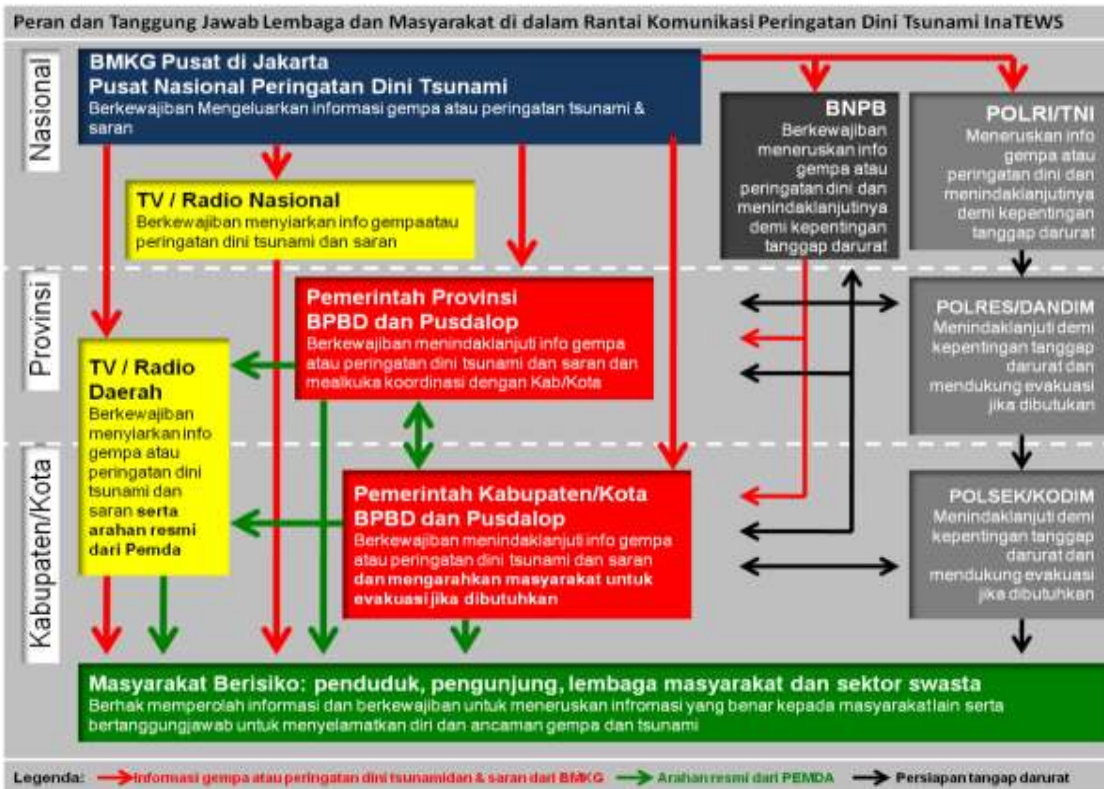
Peran dan Tanggung Jawab Lembaga dan Masyarakat di dalam Rantai Komunikasi Peringatan Dini Tsunami InaTEWS

Nasional

BMKG Pusat di Jakarta
Pusat Nasional Peringatan Dini Tsunami
Berkewajiban Mengeluarkan informasi gempa atau peringatan tsunami & saran

BNPB
Berkewajiban meneruskan info gempa atau peringatan dini dan menindaklanjutinya demi kepentingan tanggap darurat

POLRI/TNI
Meneruskan info gempa atau peringatan dini dan menindaklanjutinya demi kepentingan tanggap darurat

TV / Radio Nasional
Berkewajiban menyiarkan info gempaatau peringatan dini tsunami dan saran

Provinsi

Pemerintah Provinsi
BPBD dan Pusdalop
Berkewajiban menindaklanjuti info gempa atau peringatan dini tsunami dan saran dan mealkuka koordinasi dengan Kab/Kota

POLRES/DANDIM
Menindaklanjuti demi kepentingan tanggap darurat dan mendukung evakuasi jika dibutuhkan

TV / Radio Daerah
Berkewajiban menyiarkan info gempa atau peringatan dini tsunami dan saran serta arahan resmi dari Pemda

Kabupaten/Kota

Pemerintah Kabupaten/Kota
BPBD dan Pusdalop
Berkewajiban menindaklanjuti info gempa atau peringatan dini tsunami dan saran dan mengarahkan masyarakat untuk evakuasi jika dibutuhkan

POLSEK/KODIM
Menindaklanjuti demi kepentingan tanggap darurat dan mendukung evakuasi jika dibutuhkan

Masyarakat Berisiko: penduduk, pengunjung, lembaga masyarakat dan sektor swasta
Berhak memperolah informasi dan berkewajiban untuk meneruskan infromasi yang benar kepada masyarakat lain serta bertanggungjawab untuk menyelamatkan diri dan ancaman gempa dan tsunami

Legenda: Informasi gempa atau peringatan dini tsunamidan & saran dari BMKG Arahan resmi dari PEMDA Persiapan tangap darurat